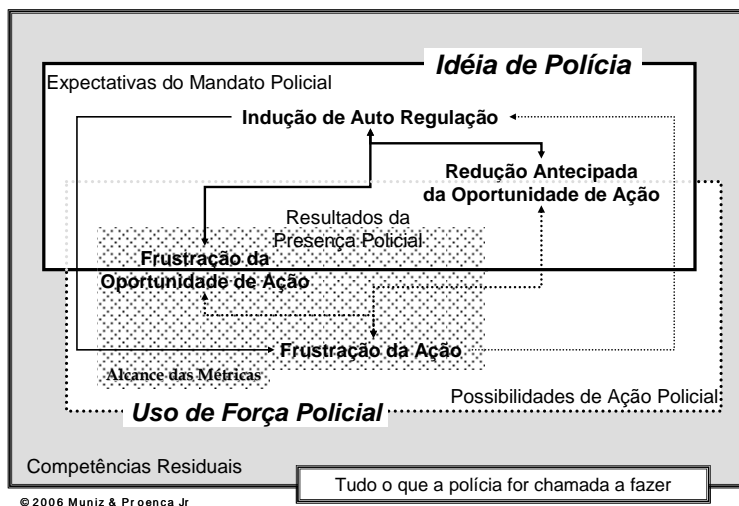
Idéia de Polícia

Expectativas do Mandato Policial

Indução de Auto Regulação

Redução Antecipada da Oportunidade de Ação

Resultados da Presença Policial

Frustração da Oportunidade de Ação

Frustração da Ação

Alcance das Métricas

Possibilidades de Ação Policial

Uso de Força Policial

Competências Residuais

Tudo o que a polícia for chamada a fazer

© 2006 Muniz & Pr oenca Jr